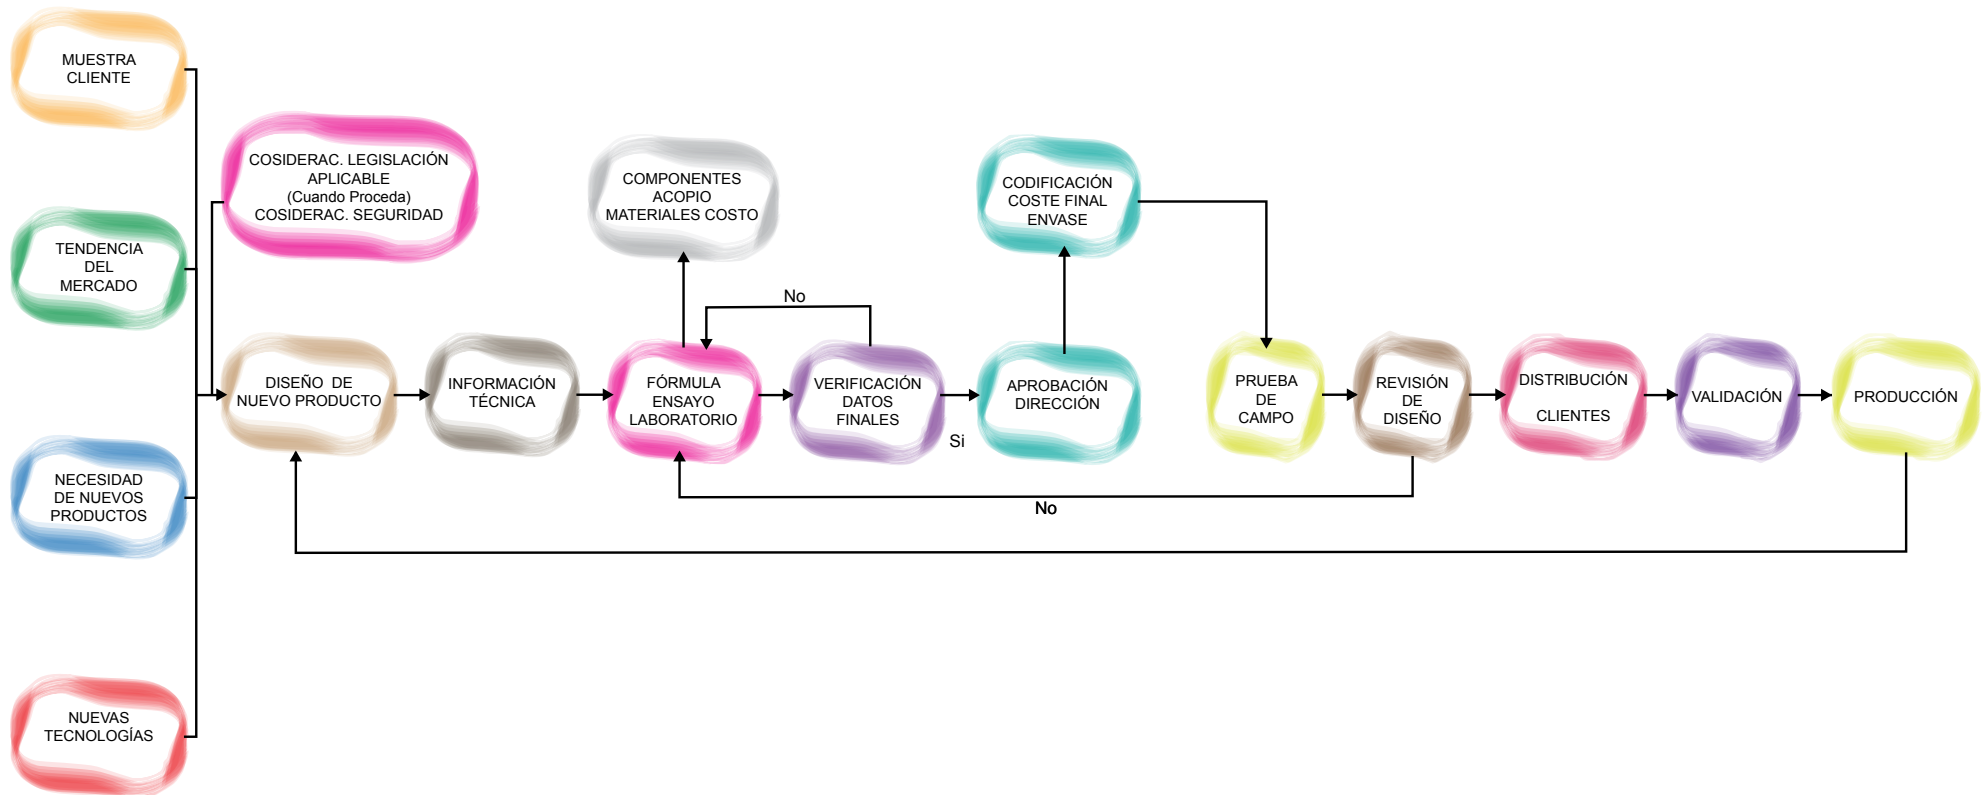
MUESTRA CLIENTE

TENDENCIA DEL MERCADO

NECESIDAD DE NUEVOS PRODUCTOS

NUEVAS TECNOLOGÍAS

COSIDERAC. LEGISLACIÓN APLICABLE (Cuando Proceda) COSIDERAC. SEGURIDAD

COMPONENTES ACOPIO MATERIALES COSTO

CODIFICACIÓN COSTE FINAL ENVASE

No

DISEÑO DE NUEVO PRODUCTO

INFORMACIÓN TÉCNICA

FÓRMULA ENSAYO LABORATORIO

VERIFICACIÓN DATOS FINALES

Si

APROBACIÓN DIRECCIÓN

PRUEBA DE CAMPO

REVISIÓN DE DISEÑO

DISTRIBUCIÓN CLIENTES

VALIDACIÓN

PRODUCCIÓN

No